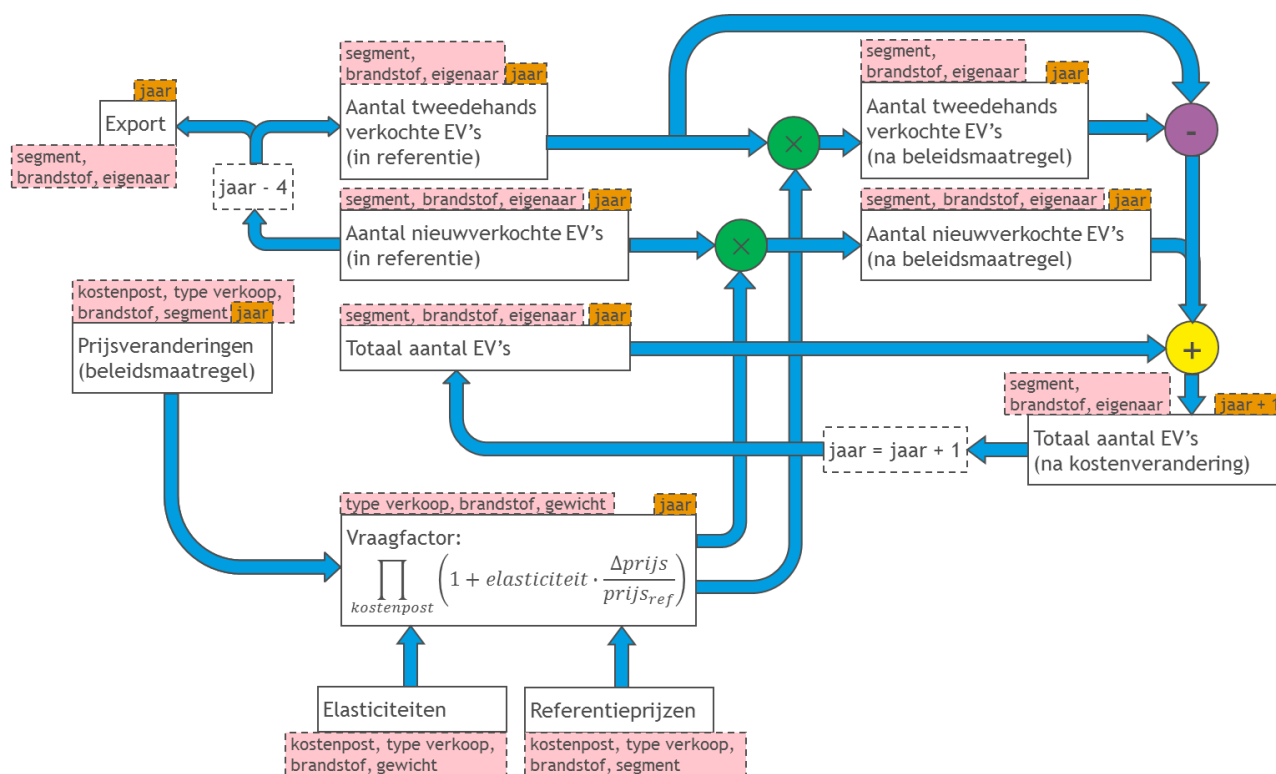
jaar
Export
segment, brandstof, eigenaar

jaar - 4

segment, brandstof, eigenaar jaar
Aantal tweedehands verkochte EV's (in referentie)

segment, brandstof, eigenaar jaar
Aantal tweedehands verkochte EV's (na beleidsmaatregel)

-

segment, brandstof, eigenaar jaar
Aantal nieuwverkochte EV's (in referentie)

segment, brandstof, eigenaar jaar
Aantal nieuwverkochte EV's (na beleidsmaatregel)

kostenpost, type verkoop, brandstof, segment jaar
Prijsveranderingen (beleidsmaatregel)

segment, brandstof, eigenaar jaar
Totaal aantal EV's

+

segment, brandstof, eigenaar
jaar + 1
Totaal aantal EV's (na kostenverandering)

jaar = jaar + 1

type verkoop, brandstof, gewicht jaar
Vraagfactor:
$\prod_{kostenpost}\left(1 + elasticiteit \cdot \frac{\Delta prijs}{prijs_{ref}}\right)$

Elasticiteiten
kostenpost, type verkoop, brandstof, gewicht

Referentieprijzen
kostenpost, type verkoop, brandstof, segment